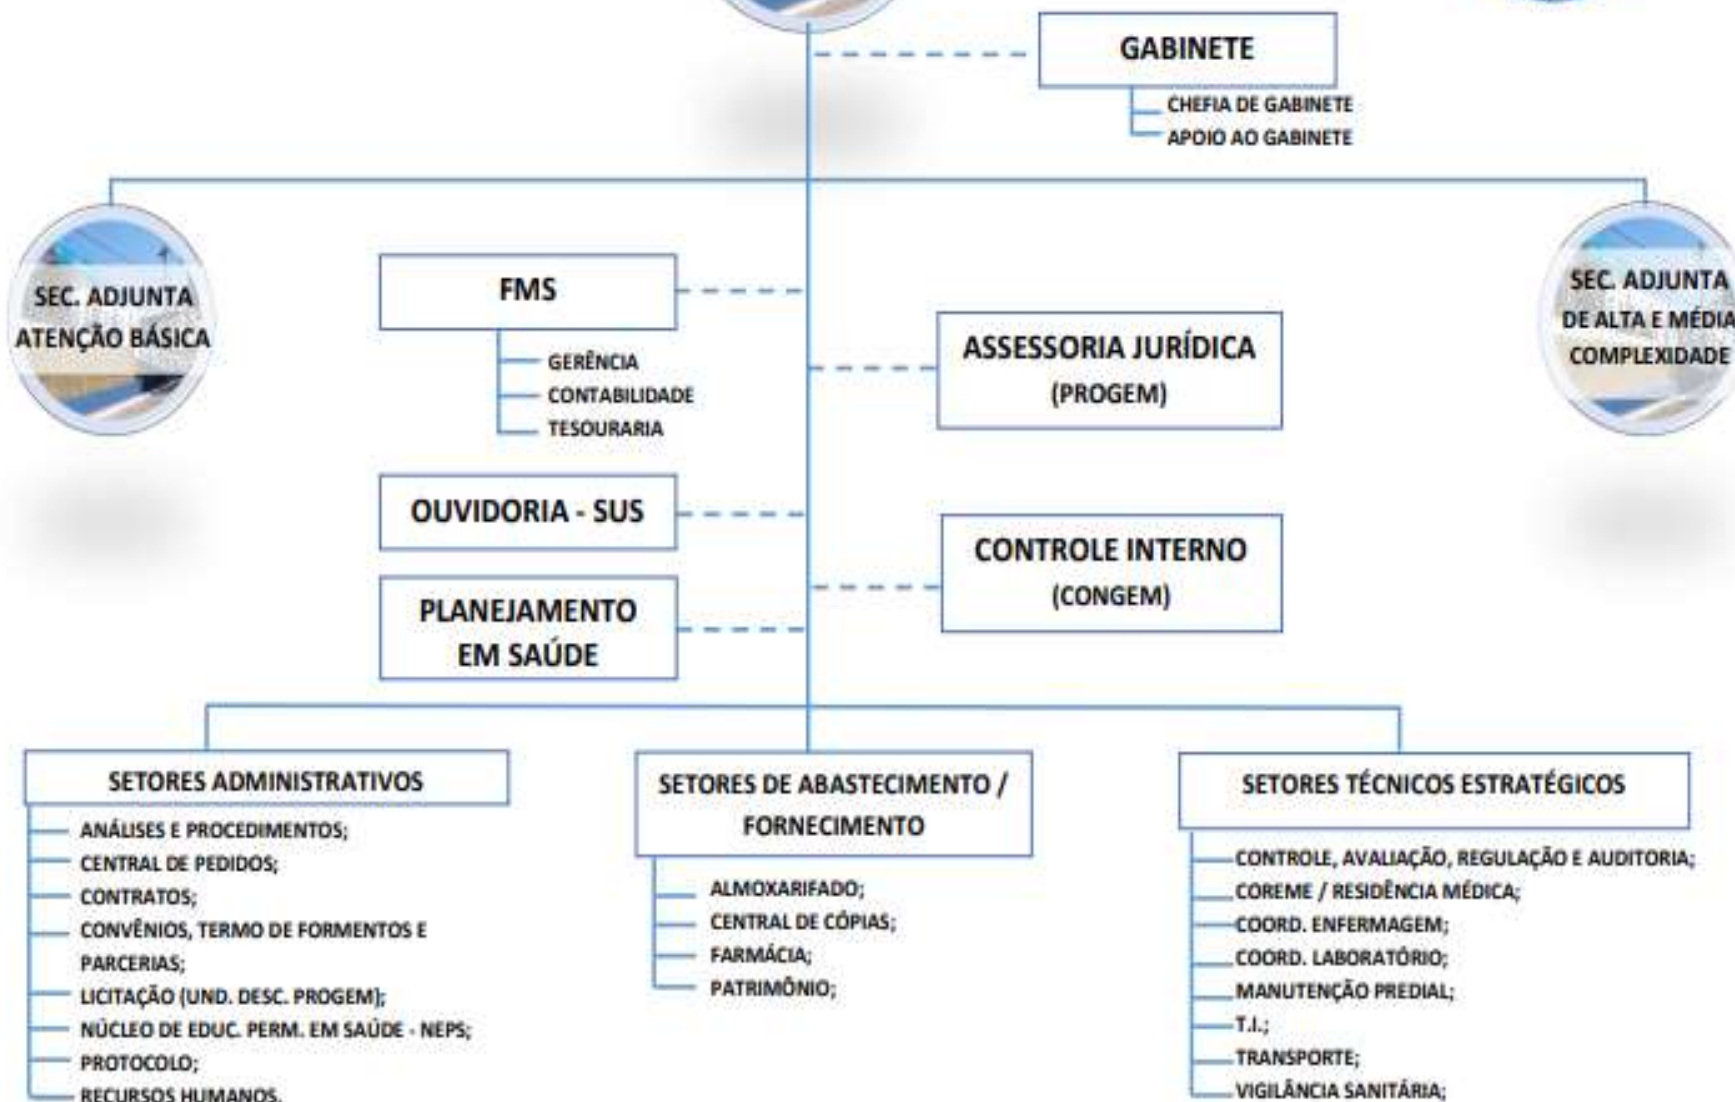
GABINETE

CHEFIA DE GABINETE
APOIO AO GABINETE

SEC. ADJUNTA ATENÇÃO BÁSICA

FMS

GERÊNCIA
CONTABILIDADE
TESOURARIA

ASSESSORIA JURÍDICA (PROGEM)

SEC. ADJUNTA DE ALTA E MÉDIA COMPLEXIDADE

OUVIDORIA - SUS

CONTROLE INTERNO (CONGEM)

PLANEJAMENTO EM SAÚDE

SETORES ADMINISTRATIVOS

ANÁLISES E PROCEDIMENTOS;
CENTRAL DE PEDIDOS;
CONTRATOS;
CONVÊNIOS, TERMO DE FORMENTOS E PARCERIAS;
LICITAÇÃO (UND. DESC. PROGEM);
NÚCLEO DE EDUC. PERM. EM SAÚDE - NEPS;
PROTOCOLO;
RECURSOS HUMANOS.

SETORES DE ABASTECIMENTO / FORNECIMENTO

ALMOXARIFADO;
CENTRAL DE CÓPIAS;
FARMÁCIA;
PATRIMÔNIO;

SETORES TÉCNICOS ESTRATÉGICOS

CONTROLE, AVALIAÇÃO, REGULAÇÃO E AUDITORIA;
COREME / RESIDÊNCIA MÉDICA;
COORD. ENFERMAGEM;
COORD. LABORATÓRIO;
MANUTENÇÃO PREDIAL;
T.I.;
TRANSPORTE;
VIGILÂNCIA SANITÁRIA;